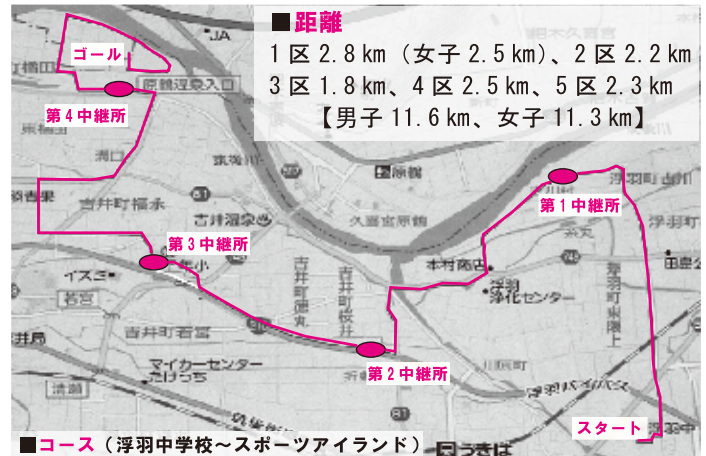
■距離
1区2.8km（女子2.5km）、2区2.2km
3区1.8km、4区2.5km、5区2.3km
【男子11.6km、女子11.3km】

ゴール
第4中継所
第3中継所
第2中継所
第1中継所
スタート

JA
原鶴温泉入口
吉井町福永
吉井温泉
久喜宮原鶴
吉井町桜井
吉井町若宮
若宮
イズミ
マイカーセンター
本村商店
浮羽浄化センター
浮羽町山北
浮羽町東隈上
浮羽バイパス

■コース（浮羽中学校～スポーツアイランド）